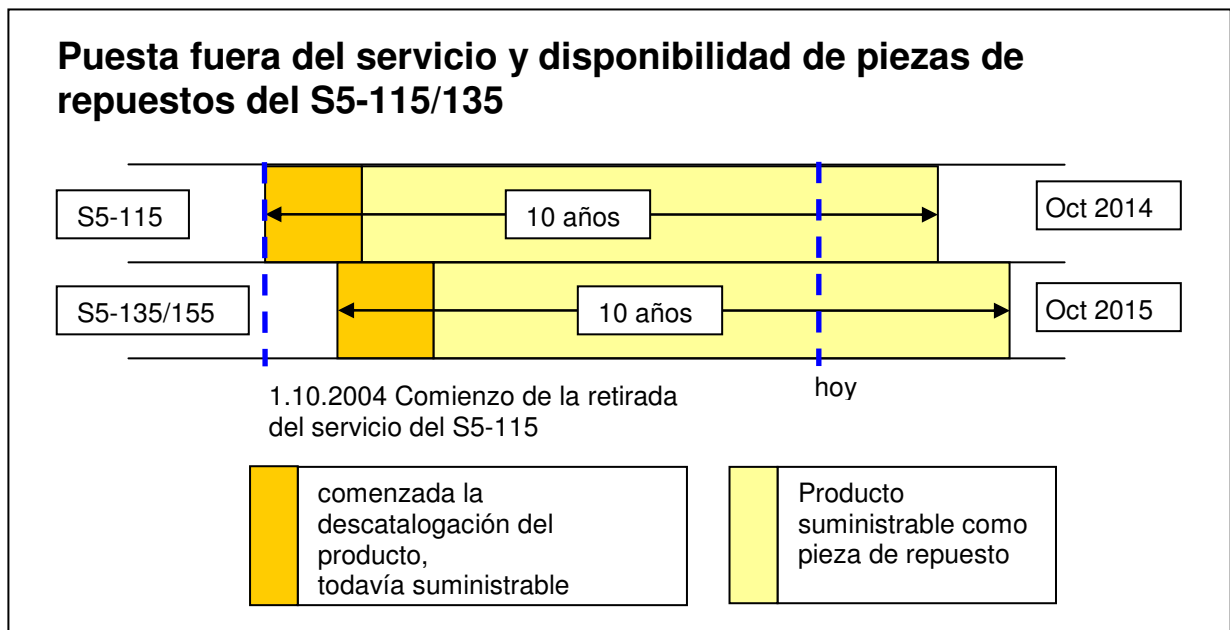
Puesta fuera del servicio y disponibilidad de piezas de repuestos del S5-115/135

S5-115

10 años

Oct 2014

S5-135/155

10 años

Oct 2015

1.10.2004 Comienzo de la retirada del servicio del S5-115

hoy

comenzada la descatalogación del producto, todavía suministrable

Producto suministrable como pieza de repuesto